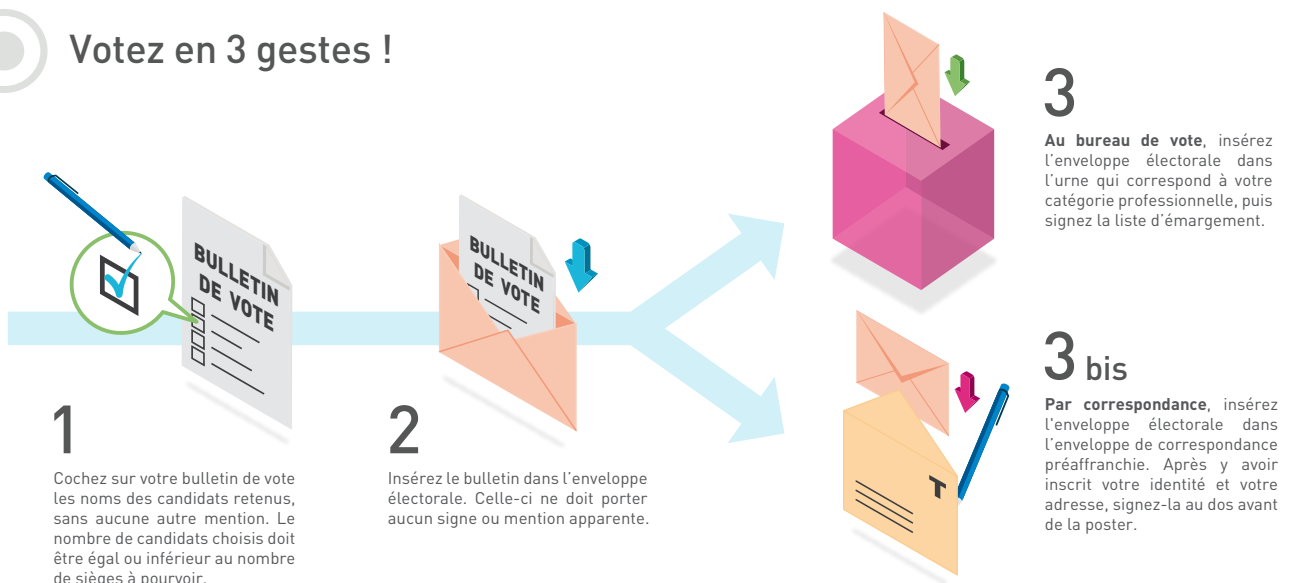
Votez en 3 gestes !

BULLETIN DE VOTE

1

Cochez sur votre bulletin de vote les noms des candidats retenus, sans aucune autre mention. Le nombre de candidats choisis doit être égal ou inférieur au nombre de sièges à pourvoir.

BULLETIN DE VOTE

2

Insérez le bulletin dans l'enveloppe électorale. Celle-ci ne doit porter aucun signe ou mention apparente.

3

**Au bureau de vote**, insérez l'enveloppe électorale dans l'urne qui correspond à votre catégorie professionnelle, puis signez la liste d'émargement.

3 bis

**Par correspondance**, insérez l'enveloppe électorale dans l'enveloppe de correspondance préaffranchie. Après y avoir inscrit votre identité et votre adresse, signez-la au dos avant de la poster.

T